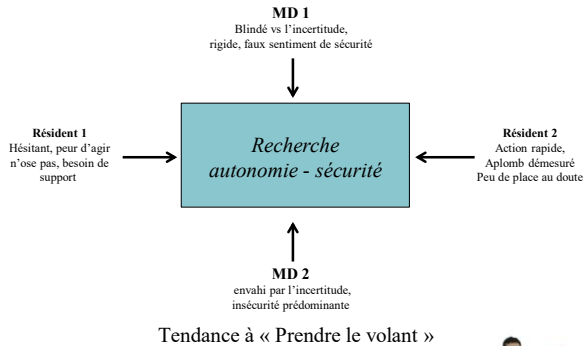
MD 1
Blindé vs l'incertitude, rigide, faux sentiment de sécurité

Résident 1
Hésitant, peur d'agir n'ose pas, besoin de support

Recherche autonomie - sécurité

Résident 2
Action rapide, Aplomb démesuré Peu de place au doute

MD 2
envahi par l'incertitude, insécurité prédominante

Tendance à « Prendre le volant »